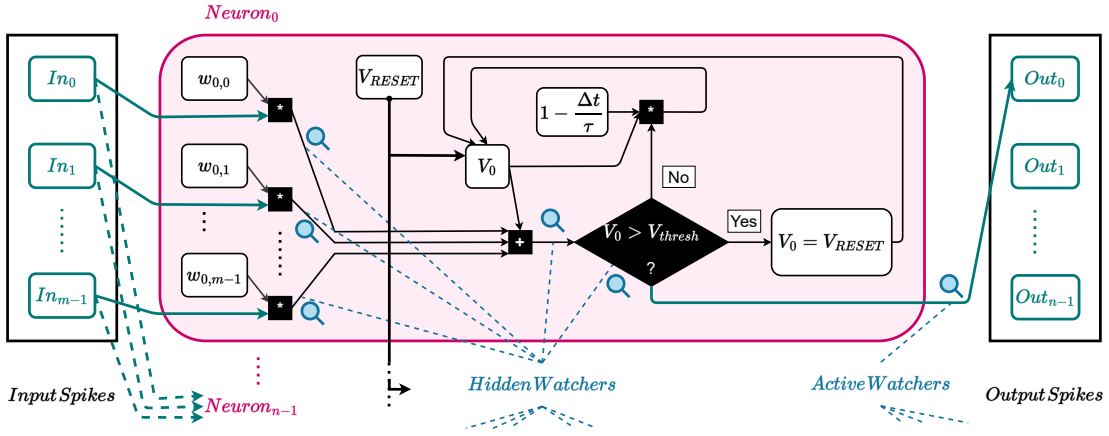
$Neuron_0$

$In_0$

$In_1$

$\vdots$

$In_{m-1}$

$w_{0,0}$

$w_{0,1}$

$\vdots$

$w_{0,m-1}$

*

*

*

$V_{RESET}$

$1-\frac{\Delta t}{\tau}$

*

$V_0$

+

No

$V_0 > V_{thresh}$

?

Yes

$V_0 = V_{RESET}$

$Out_0$

$Out_1$

$\vdots$

$Out_{n-1}$

$\vdots$

$Neuron_{n-1}$

$Input\,Spikes$

$Hidden Watchers$

$Active Watchers$

$Output\,Spikes$